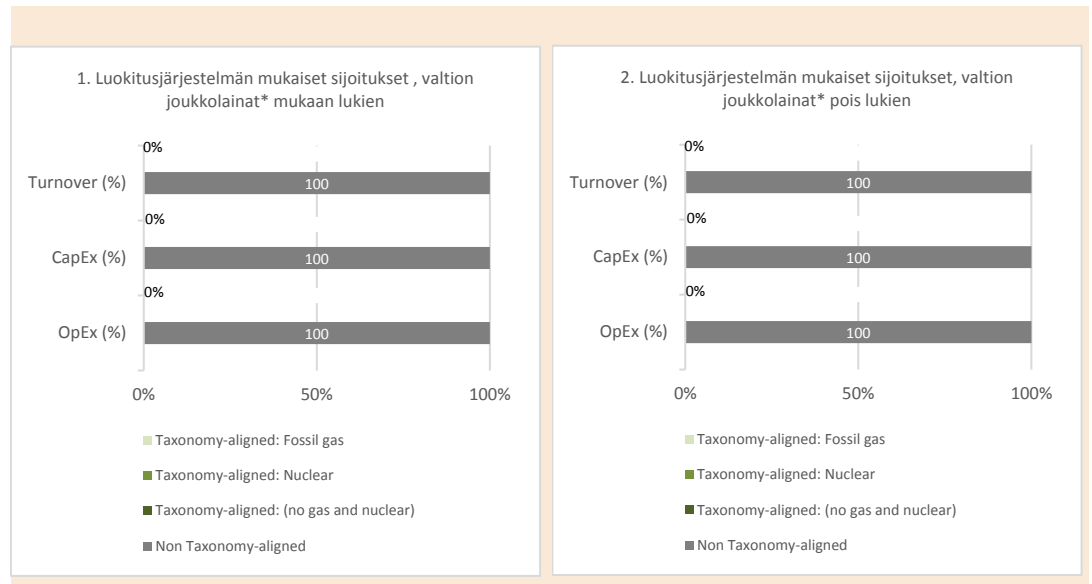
1. Luokitusjärjestelmän mukaiset sijoitukset , valtion joukkolainat* mukaan lukien

0%
Turnover (%) 100
0%
CapEx (%) 100
0%
OpEx (%) 100

0% 50% 100%

Taxonomy-aligned: Fossil gas
Taxonomy-aligned: Nuclear
Taxonomy-aligned: (no gas and nuclear)
Non Taxonomy-aligned

2. Luokitusjärjestelmän mukaiset sijoitukset, valtion joukkolainat* pois lukien

0%
Turnover (%) 100
0%
CapEx (%) 100
0%
OpEx (%) 100

0% 50% 100%

Taxonomy-aligned: Fossil gas
Taxonomy-aligned: Nuclear
Taxonomy-aligned: (no gas and nuclear)
Non Taxonomy-aligned